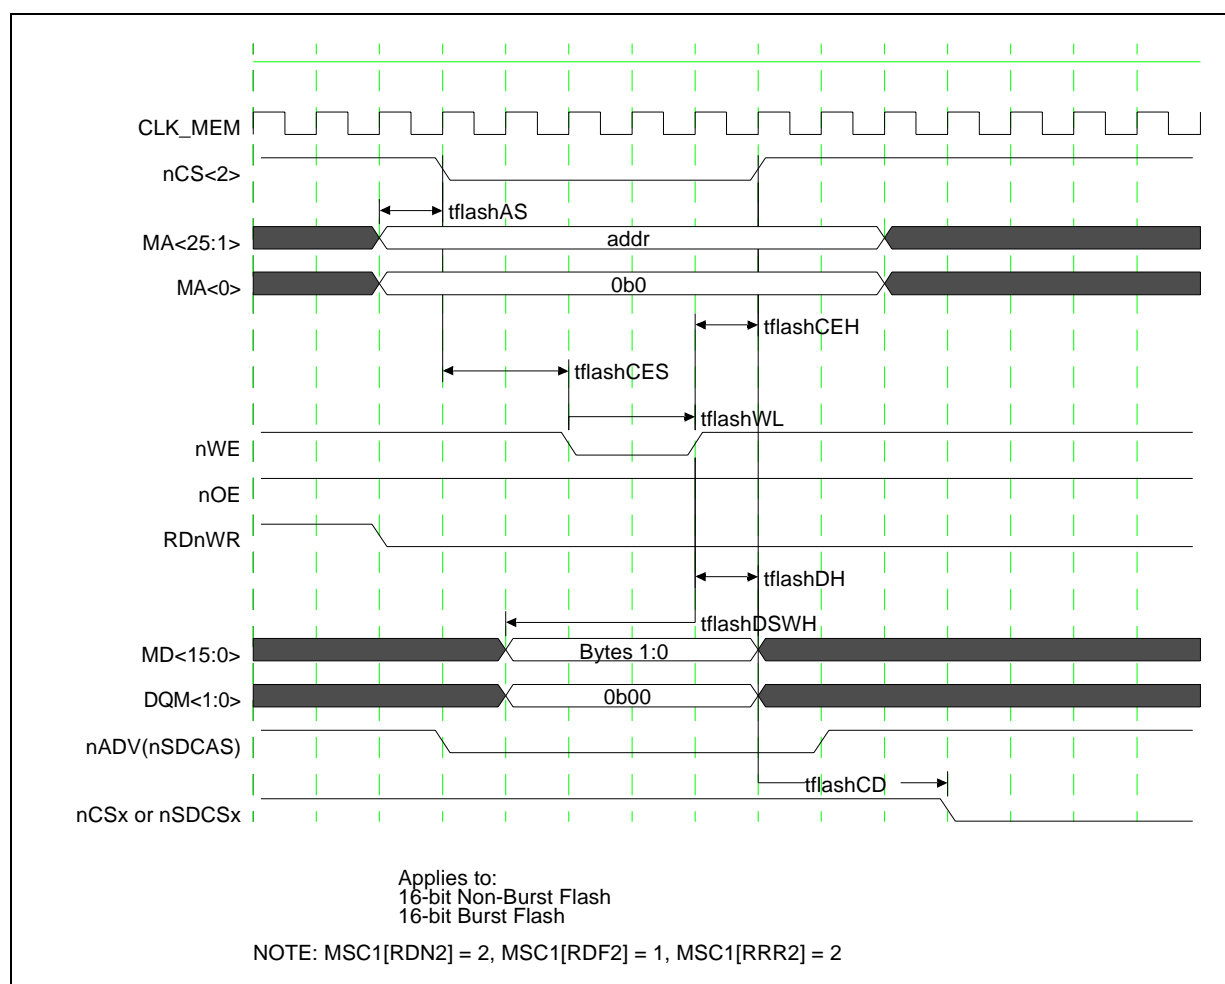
CLK_MEM
nCS<2>
tflashAS
MA<25:1>
addr
MA<0>
0b0
tflashCEH
tflashCES
tflashWL
nWE
nOE
RDnWR
tflashDH
tflashDSWH
MD<15:0>
Bytes 1:0
DQM<1:0>
0b00
nADV(nSDCAS)
tflashCD
nCSx or nSDCSx

Applies to:
16-bit Non-Burst Flash
16-bit Burst Flash

NOTE: MSC1[RDN2] = 2, MSC1[RDF2] = 1, MSC1[RRR2] = 2